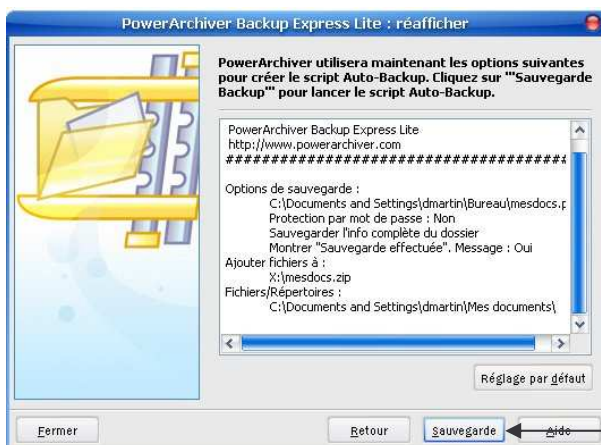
PowerArchiver Backup Express Lite : réafficher

PowerArchiver utilisera maintenant les options suivantes pour créer le script Auto-Backup. Cliquez sur ""Sauvegarde Backup"" pour lancer le script Auto-Backup.

PowerArchiver Backup Express Lite
http://www.powerarchiver.com
##############################

Options de sauvegarde :
C:\Documents and Settings\dmartin\Bureau\mesdocs.p
Protection par mot de passe : Non
Sauvegarder l'info complète du dossier
Montrer "Sauvegarde effectuée". Message : Oui
Ajouter fichiers à :
X:\mesdocs.zip
Fichiers/Répertoires :
C:\Documents and Settings\dmartin\Mes documents\

Réglage par défaut

Fermer

Retour

Sauvegarde

Aide